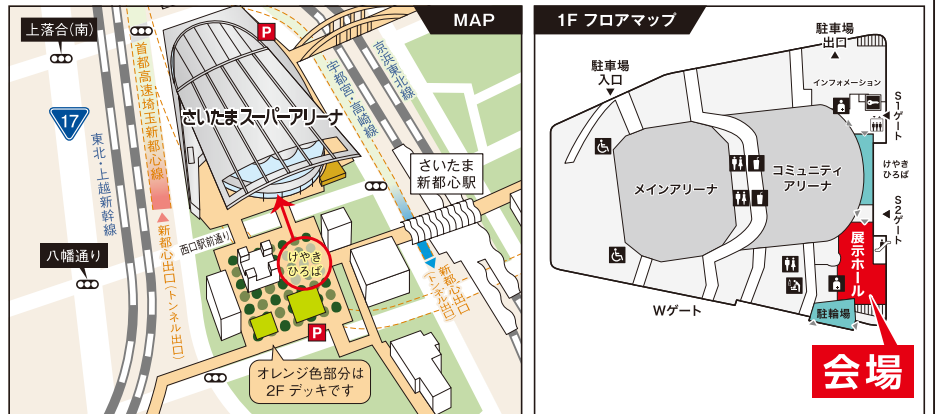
MAP

上落合(南)

P

首都高速埼玉新都心線

京浜東北線

宇都宮・高崎線

17

さいたまスーパーアリーナ

東北・上越新幹線

さいたま新都心駅

新都心出口(トンネル出口)

西口駅前通り

八幡通り

けやきひろば

新都心出口(トンネル出口)

P

オレンジ色部分は2F デッキです

1F フロアマップ

駐車場出口

駐車場入口

インフォメーション

S1ゲート

メインアリーナ

コミュニティアリーナ

けやきひろば

S2ゲート

展示ホール

Wゲート

駐輪場

会場